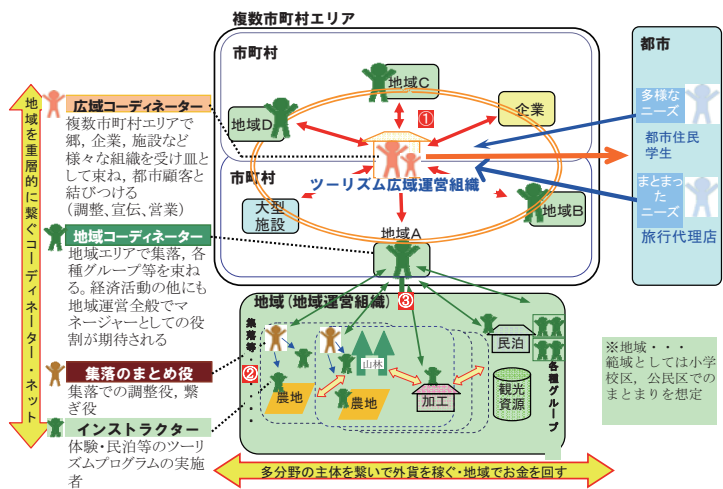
複数市町村エリア

市町村

地域C

企業

地域D

①

市町村

ツーリズム広域運営組織

地域B

大型施設

地域A

都市

多様なニーズ

都市住民
学生

まとまったニーズ

旅行代理店

地域を重層的に繋ぐコーディネーター・ネット

広域コーディネーター
複数市町村エリアで郷，企業，施設など様々な組織を受け皿として束ね，都市顧客と結びつける
（調整，宣伝，営業）

地域コーディネーター
地域エリアで集落，各種グループ等を束ねる。経済活動の他にも地域運営全般でマネージャーとしての役割が期待される

集落のまとめ役
集落での調整役，繋ぎ役

インストラクター
体験・民泊等のツーリズムプログラムの実施者

地域（地域運営組織）③

集落等

②

山林

民泊

農地

農地

加工

観光資源

各種グループ

※地域・・・
範域としては小学校区，公民区でのまとまりを想定

多分野の主体を繋いで外貨を稼ぐ・地域でお金を回す